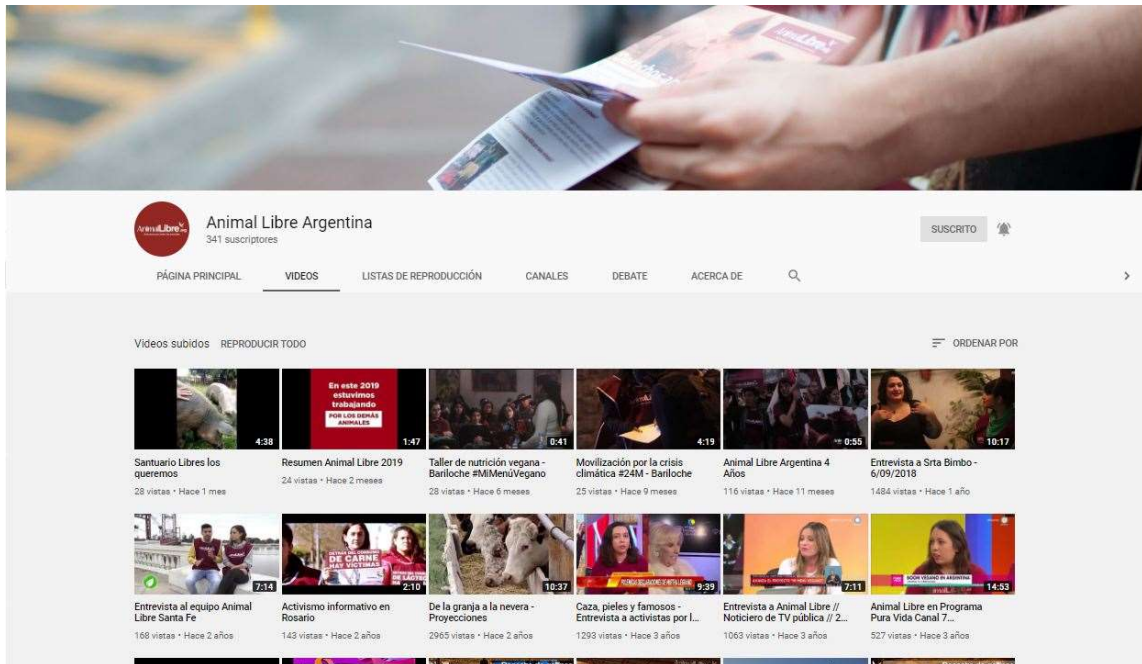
Animal Libre Argentina
341 suscriptores

SUSCRITO

PÁGINA PRINCIPAL VIDEOS LISTAS DE REPRODUCCIÓN CANALES DEBATE ACERCA DE

Videos subidos REPRODUCIR TODO

ORDENAR POR

4:38
Santuario Libres los queremos
28 vistas • Hace 1 mes

En este 2019 estuvimos trabajando POR LOS DEMÁS ANIMALES
1:47
Resumen Animal Libre 2019
24 vistas • Hace 2 meses

0:41
Taller de nutrición vegana - Bariloche #MiMenúVegano
28 vistas • Hace 6 meses

4:19
Movilización por la crisis climática #24M - Bariloche
25 vistas • Hace 9 meses

0:55
Animal Libre Argentina 4 Años
116 vistas • Hace 11 meses

10:17
Entrevista a Srta Bimbo - 6/09/2018
1484 vistas • Hace 1 año

7:14
Entrevista al equipo Animal Libre Santa Fe
168 vistas • Hace 2 años

DE CARNE HAY VÍCTIMAS
2:10
Activismo informativo en Rosario
143 vistas • Hace 2 años

10:37
De la granja a la nevera - Proyecciones
2965 vistas • Hace 2 años

9:39
Caza, pieles y famosos - Entrevista a activistas por l...
1293 vistas • Hace 3 años

7:11
Entrevista a Animal Libre // Noticiero de TV pública // 2...
1063 vistas • Hace 3 años

BOOM VEGANO EN ARGENTINA
14:53
Animal Libre en Programa Pura Vida Canal 7...
527 vistas • Hace 3 años